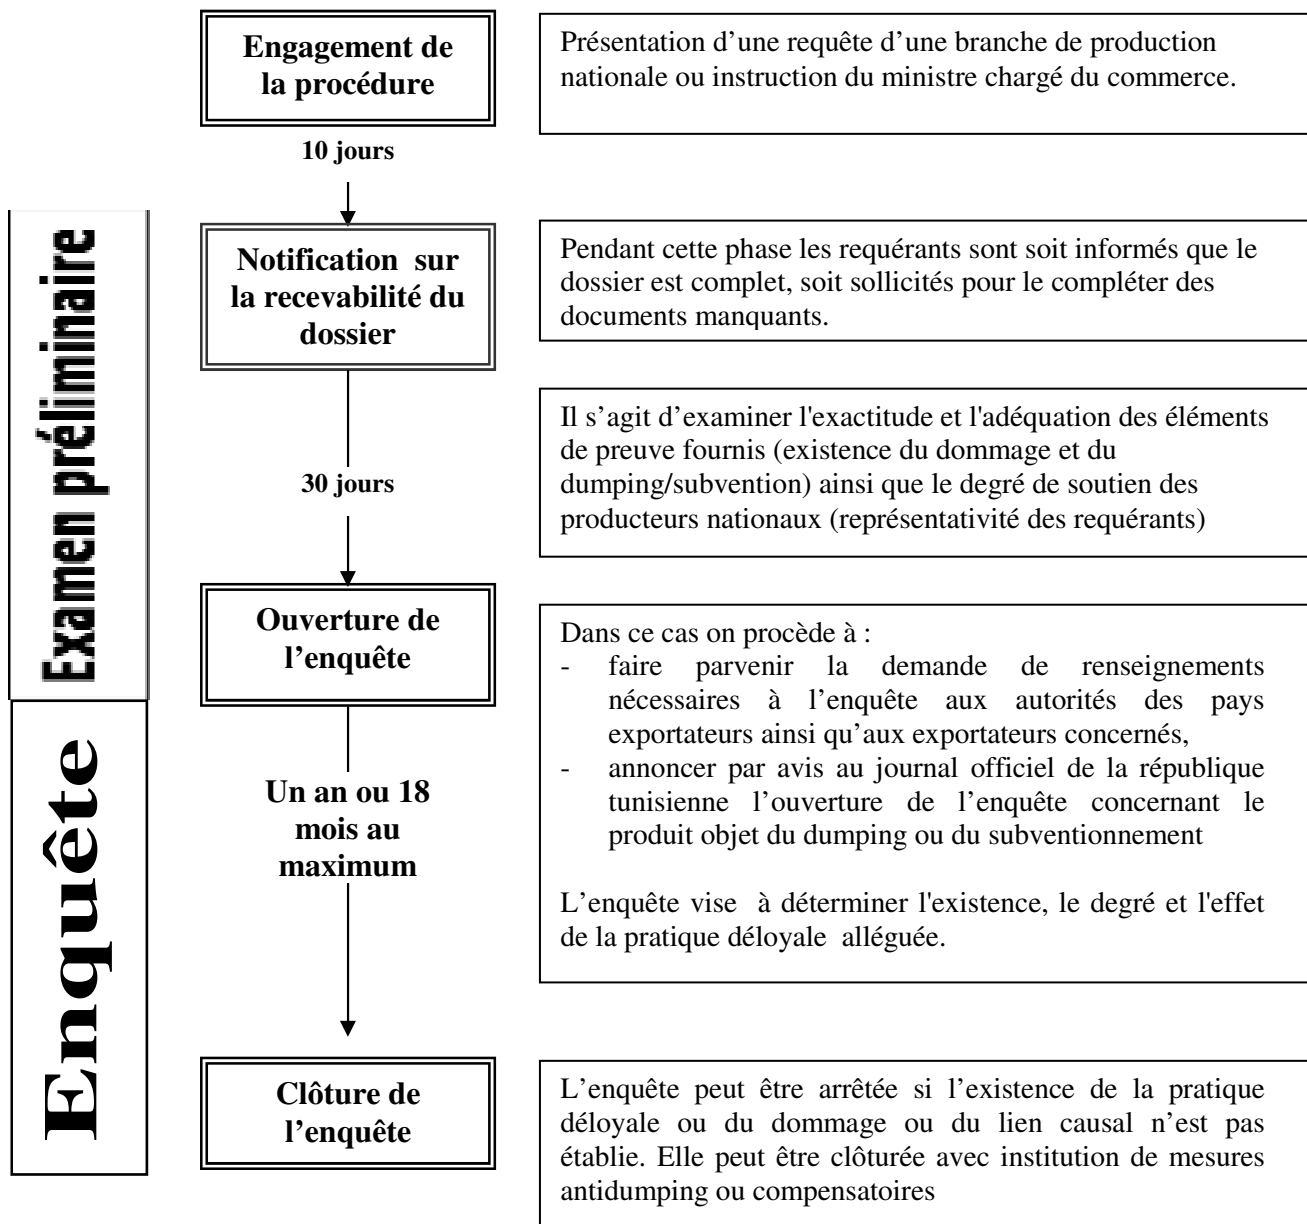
Examen préliminaire

Enquête

Engagement de la procédure

Présentation d'une requête d'une branche de production nationale ou instruction du ministre chargé du commerce.

10 jours

Notification sur la recevabilité du dossier

Pendant cette phase les requérants sont soit informés que le dossier est complet, soit sollicités pour le compléter des documents manquants.

30 jours

Il s'agit d'examiner l'exactitude et l'adéquation des éléments de preuve fournis (existence du dommage et du dumping/subvention) ainsi que le degré de soutien des producteurs nationaux (représentativité des requérants)

Ouverture de l'enquête

Dans ce cas on procède à :
- faire parvenir la demande de renseignements nécessaires à l'enquête aux autorités des pays exportateurs ainsi qu'aux exportateurs concernés,
- annoncer par avis au journal officiel de la république tunisienne l'ouverture de l'enquête concernant le produit objet du dumping ou du subventionnement

L'enquête vise à déterminer l'existence, le degré et l'effet de la pratique déloyale alléguée.

Un an ou 18 mois au maximum

Clôture de l'enquête

L'enquête peut être arrêtée si l'existence de la pratique déloyale ou du dommage ou du lien causal n'est pas établie. Elle peut être clôturée avec institution de mesures antidumping ou compensatoires